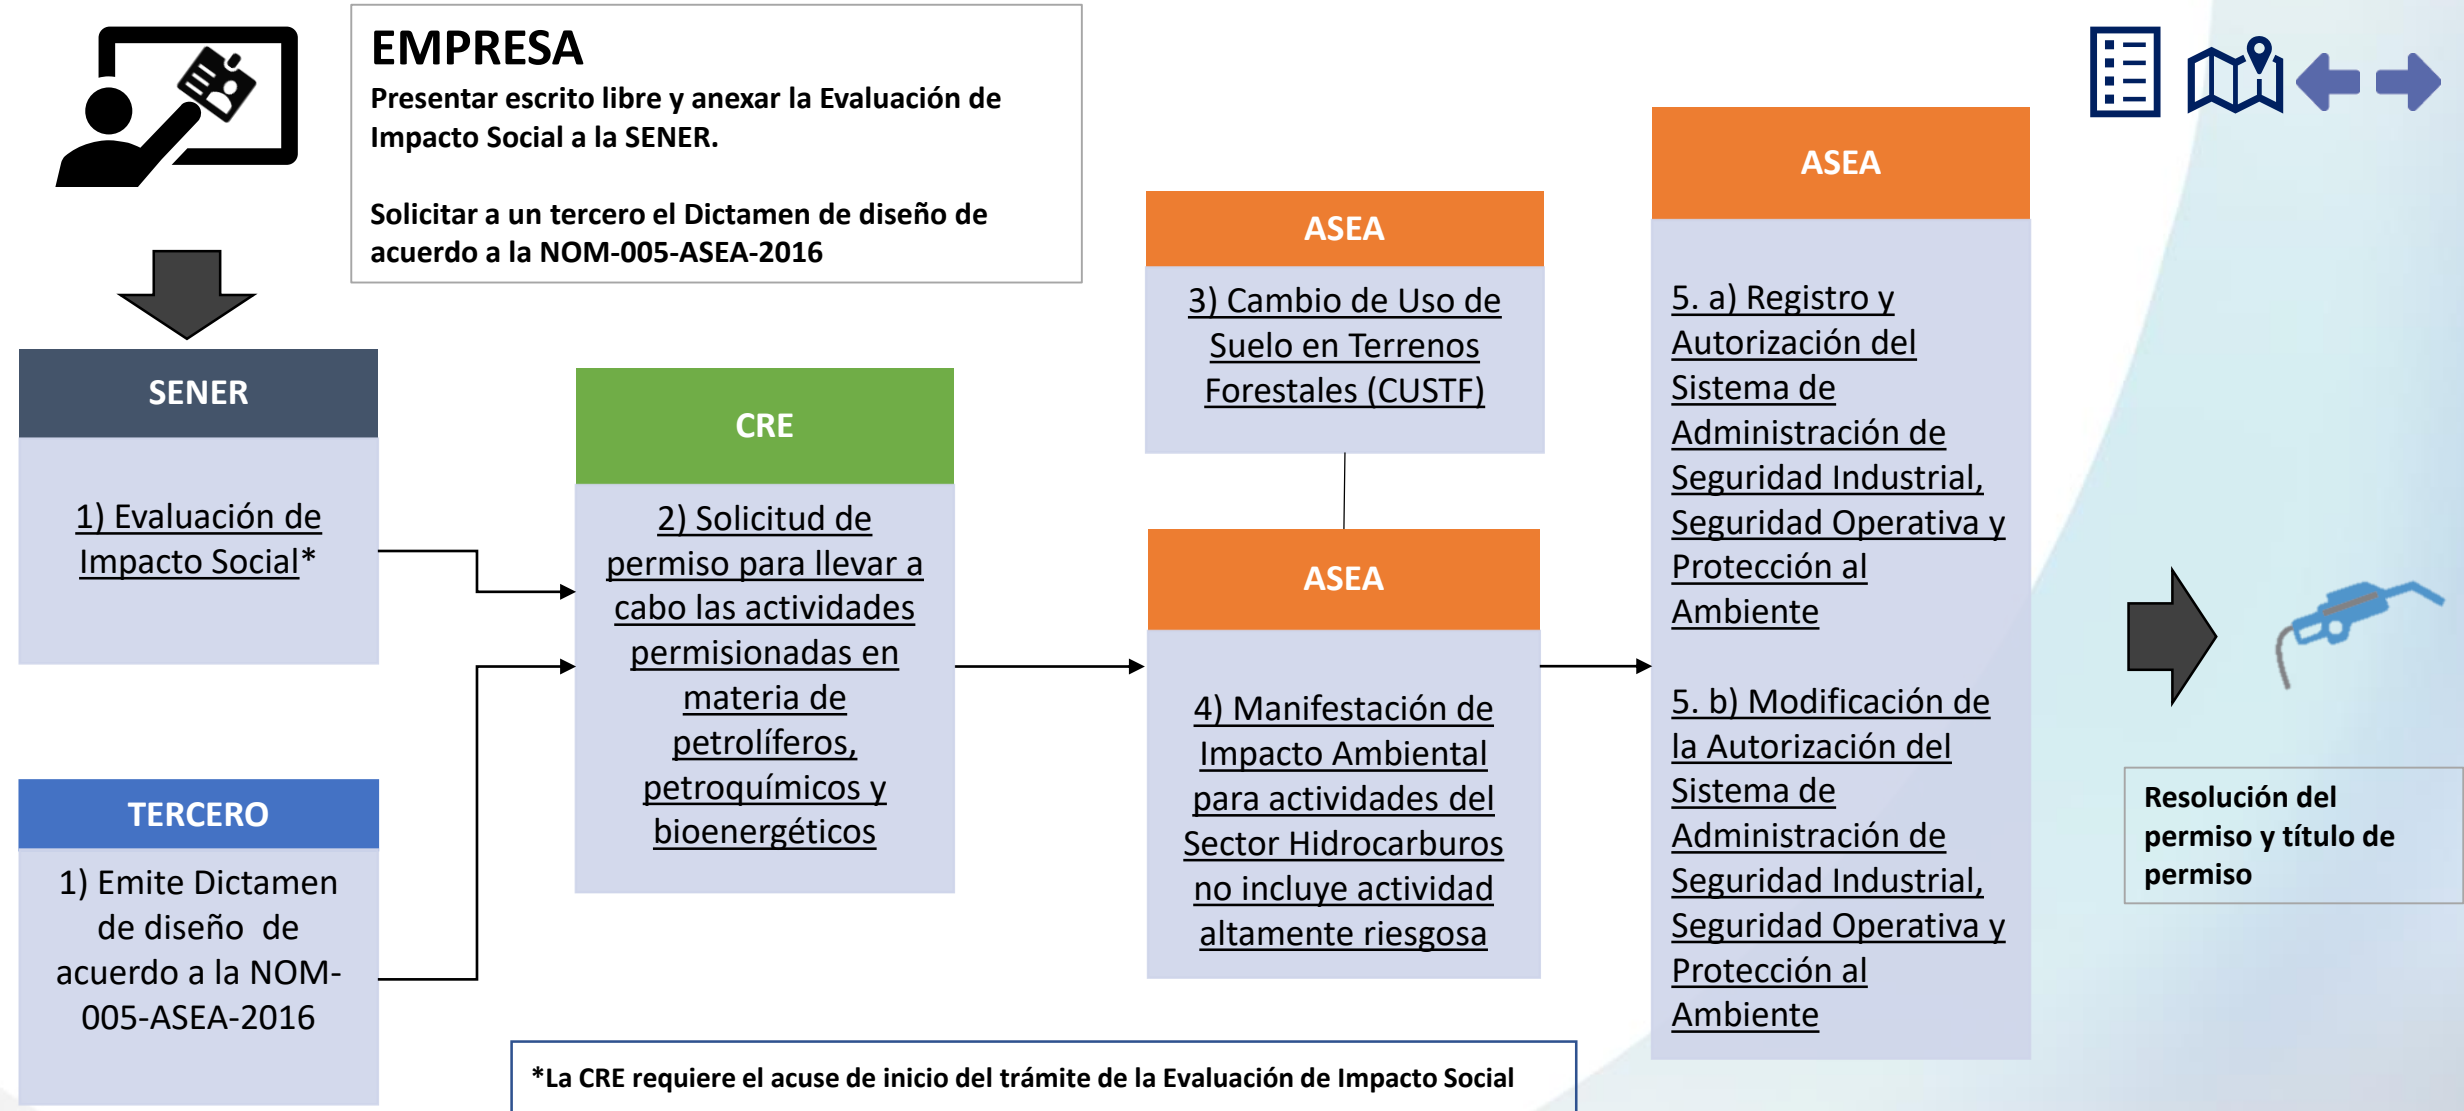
EMPRESA
Presentar escrito libre y anexar la Evaluación de Impacto Social a la SENER.

Solicitar a un tercero el Dictamen de diseño de acuerdo a la NOM-005-ASEA-2016

SENER
1) Evaluación de Impacto Social*

TERCERO
1) Emite Dictamen de diseño de acuerdo a la NOM-005-ASEA-2016

CRE
2) Solicitud de permiso para llevar a cabo las actividades permisionadas en materia de petrolíferos, petroquímicos y bioenergéticos

ASEA
3) Cambio de Uso de Suelo en Terrenos Forestales (CUSTF)

ASEA
4) Manifestación de Impacto Ambiental para actividades del Sector Hidrocarburos no incluye actividad altamente riesgosa

ASEA
5. a) Registro y Autorización del Sistema de Administración de Seguridad Industrial, Seguridad Operativa y Protección al Ambiente

5. b) Modificación de la Autorización del Sistema de Administración de Seguridad Industrial, Seguridad Operativa y Protección al Ambiente

Resolución del permiso y título de permiso

*La CRE requiere el acuse de inicio del trámite de la Evaluación de Impacto Social